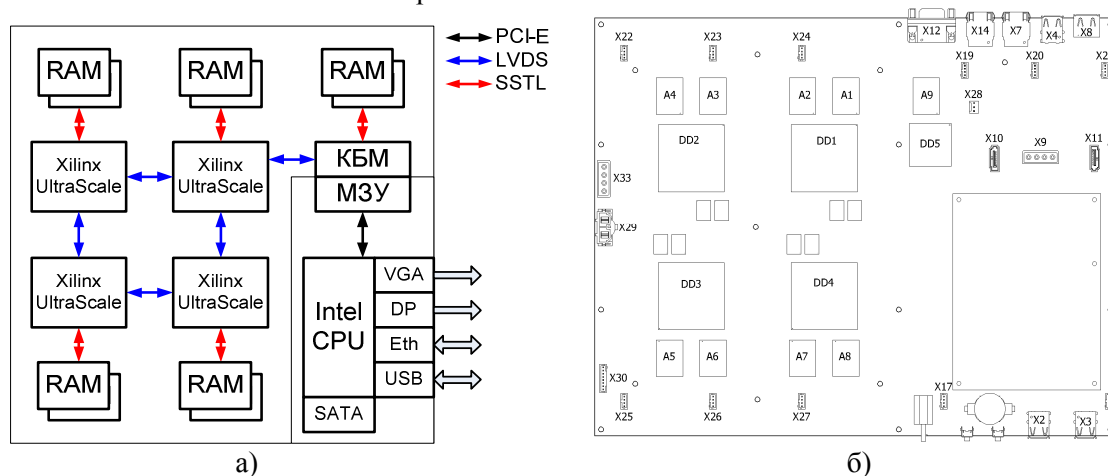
RAM
RAM
RAM
PCI-E
LVDS
SSTL
Xilinx UltraScale
Xilinx UltraScale
КБМ
МЗУ
Xilinx UltraScale
Xilinx UltraScale
Intel CPU
VGA
DP
Eth
USB
SATA
RAM
RAM
а)

X22
X23
X24
X12
X14
X7
X4
X8
X19
X20
X2
A4
A3
A2
A1
A9
X28
DD2
DD1
DD5
X10
X9
X11
X33
X29
DD3
DD4
A5
A6
A7
A8
X30
X17
X25
X26
X27
X2
X3
б)